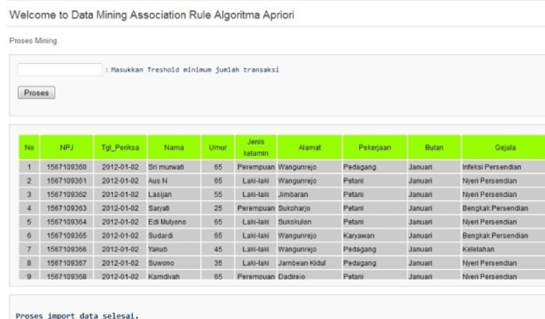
Welcome to Data Mining Association Rule Algoritma Apriori

Proses Mining

: Masukkan Treshold minimum jumlah transaksi

Proses

| No | NPJ | Tgl_Periksa | Nama | Umur | Jenis kelamin | Alamat | Pekerjaan | Bulan | Gejala |
|---|---|---|---|---|---|---|---|---|---|
| 1 | 1567109360 | 2012-01-02 | Sri murwati | 65 | Perempuan | Wangunrejo | Pedagang | Januari | Infeksi Persendian |
| 2 | 1567109361 | 2012-01-02 | Aus N | 65 | Laki-laki | Wangunrejo | Petani | Januari | Nyeri Persendian |
| 3 | 1567109362 | 2012-01-02 | Lasijan | 55 | Laki-laki | Jimbaran | Petani | Januari | Nyeri Persendian |
| 4 | 1567109363 | 2012-01-02 | Saryati | 25 | Perempuan | Sukoharjo | Petani | Januari | Bengkak Persendian |
| 5 | 1567109364 | 2012-01-02 | Edi Mulyono | 55 | Laki-laki | Sukokulon | Petani | Januari | Nyeri Persendian |
| 6 | 1567109365 | 2012-01-02 | Sudardi | 66 | Laki-laki | Wangunrejo | Karyawan | Januari | Bengkak Persendian |
| 7 | 1567109366 | 2012-01-02 | Yakub | 45 | Laki-laki | Wangunrejo | Pedagang | Januari | Kelelahan |
| 8 | 1567109367 | 2012-01-02 | Suwono | 35 | Laki-laki | Jambean Kidul | Petani | Januari | Nyeri Persendian |
| 9 | 1567109368 | 2012-01-02 | Kamdiyah | 65 | Perempuan | Dadirejo | Petani | Januari | Nyeri Persendian |

Proses import data selesai.